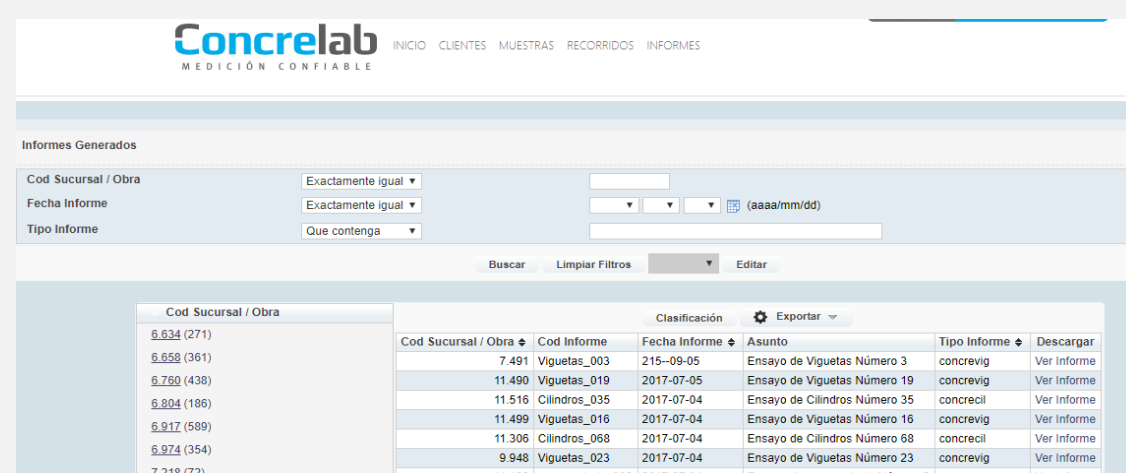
Concrelab
MEDICIÓN CONFIABLE

INICIO CLIENTES MUESTRAS RECORRIDOS INFORMES

Informes Generados

Cod Sucursal / Obra — Exactamente igual ▼
Fecha Informe — Exactamente igual ▼ — ▼ ▼ ▼ (aaaa/mm/dd)
Tipo Informe — Que contenga ▼

Buscar Limpiar Filtros ▼ Editar

Cod Sucursal / Obra
6.634 (271)
6.658 (361)
6.760 (438)
6.804 (186)
6.917 (589)
6.974 (354)
7.218 (72)

Clasificación Exportar

| Cod Sucursal / Obra | Cod Informe | Fecha Informe | Asunto | Tipo Informe | Descargar |
|---|---|---|---|---|---|
| 7.491 | Viguetas_003 | 215--09-05 | Ensayo de Viguetas Número 3 | concrevig | Ver Informe |
| 11.490 | Viguetas_019 | 2017-07-05 | Ensayo de Viguetas Número 19 | concrevig | Ver Informe |
| 11.516 | Cilindros_035 | 2017-07-04 | Ensayo de Cilindros Número 35 | concrecil | Ver Informe |
| 11.499 | Viguetas_016 | 2017-07-04 | Ensayo de Viguetas Número 16 | concrevig | Ver Informe |
| 11.306 | Cilindros_068 | 2017-07-04 | Ensayo de Cilindros Número 68 | concrecil | Ver Informe |
| 9.948 | Viguetas_023 | 2017-07-04 | Ensayo de Viguetas Número 23 | concrevig | Ver Informe |
| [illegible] | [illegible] | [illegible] | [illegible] | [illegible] | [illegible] |